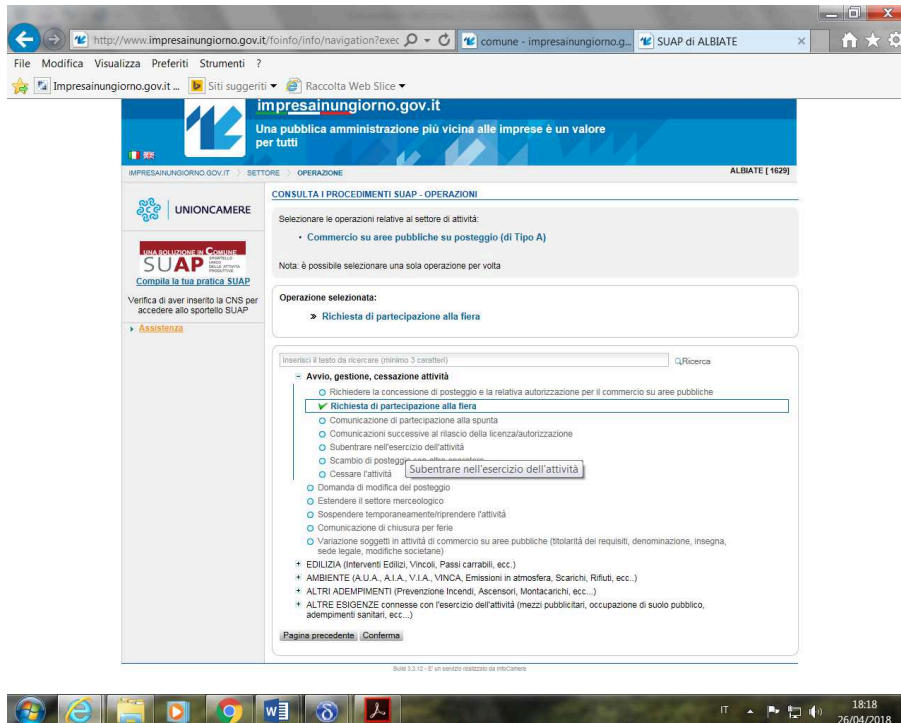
http://www.impresainungiorno.gov.it/foinfo/info/navigation?exec
comune - impresainungiorno.g...
SUAP di ALBIATE
File Modifica Visualizza Preferiti Strumenti ?
Impresainungiorno.gov.it ... Siti suggeriti ▾ Raccolta Web Slice ▾

impresainungiorno.gov.it
Una pubblica amministrazione più vicina alle imprese è un valore per tutti

IMPRESAINUNGIORNO.GOV.IT > SETTORE > OPERAZIONE
ALBIATE [ 1629]

UNIONCAMERE

UNA SOLUZIONE IN COMUNE
SUAP SPORTELLO UNICO DELLE ATTIVITÀ PRODUTTIVE
Compila la tua pratica SUAP
Verifica di aver inserito la CNS per accedere allo sportello SUAP
› Assistenza

CONSULTA I PROCEDIMENTI SUAP - OPERAZIONI
Selezionare le operazioni relative al settore di attività:
· Commercio su aree pubbliche su posteggio (di Tipo A)
Nota: è possibile selezionare una sola operazione per volta

Operazione selezionata:
» Richiesta di partecipazione alla fiera

Inserisci il testo da ricercare (minimo 3 caratteri)
Ricerca
− Avvio, gestione, cessazione attività
○ Richiedere la concessione di posteggio e la relativa autorizzazione per il commercio su aree pubbliche
✔ Richiesta di partecipazione alla fiera
○ Comunicazione di partecipazione alla spunta
○ Comunicazioni successive al rilascio della licenza/autorizzazione
○ Subentrare nell'esercizio dell'attività
○ Scambio di posteggio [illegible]
○ Cessare l'attività
Subentrare nell'esercizio dell'attività
○ Domanda di modifica del posteggio
○ Estendere il settore merceologico
○ Sospendere temporaneamente/riprendere l'attività
○ Comunicazione di chiusura per ferie
○ Variazione soggetti in attività di commercio su aree pubbliche (titolarità dei requisiti, denominazione, insegna, sede legale, modifiche societarie)
+ EDILIZIA (Interventi Edilizi, Vincoli, Passi carrabili, ecc.)
+ AMBIENTE (A.U.A., A.I.A., V.I.A., VINCA, Emissioni in atmosfera, Scarichi, Rifiuti, ecc..)
+ ALTRI ADEMPIMENTI (Prevenzione Incendi, Ascensori, Montacarichi, ecc...)
+ ALTRE ESIGENZE connesse con l'esercizio dell'attività (mezzi pubblicitari, occupazione di suolo pubblico, adempimenti sanitari, ecc...)
Pagina precedente Conferma

Build 3.3.12 - E' un servizio realizzato da InfoCamere

IT 18:18 26/04/2018